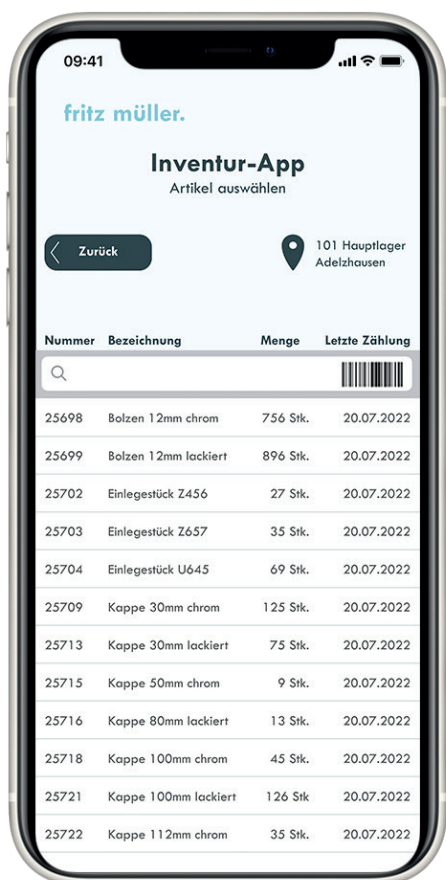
09:41

fritz müller.

Inventur-App
Artikel auswählen

Zurück

101 Hauptlager
Adelzhausen

| Nummer | Bezeichnung | Menge | Letzte Zählung |
|---|---|---|---|
| 25698 | Bolzen 12mm chrom | 756 Stk. | 20.07.2022 |
| 25699 | Bolzen 12mm lackiert | 896 Stk. | 20.07.2022 |
| 25702 | Einlegestück Z456 | 27 Stk. | 20.07.2022 |
| 25703 | Einlegestück Z657 | 35 Stk. | 20.07.2022 |
| 25704 | Einlegestück U645 | 69 Stk. | 20.07.2022 |
| 25709 | Kappe 30mm chrom | 125 Stk. | 20.07.2022 |
| 25713 | Kappe 30mm lackiert | 75 Stk. | 20.07.2022 |
| 25715 | Kappe 50mm chrom | 9 Stk. | 20.07.2022 |
| 25716 | Kappe 80mm lackiert | 13 Stk. | 20.07.2022 |
| 25718 | Kappe 100mm chrom | 45 Stk. | 20.07.2022 |
| 25721 | Kappe 100mm lackiert | 126 Stk | 20.07.2022 |
| 25722 | Kappe 112mm chrom | 35 Stk. | 20.07.2022 |